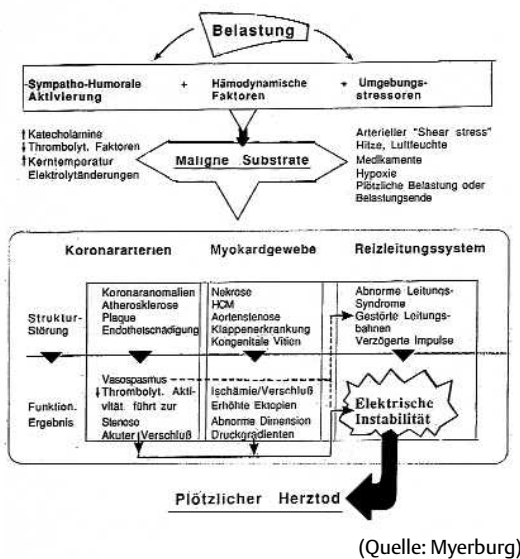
Belastung

Sympatho-Humorale Aktivierung + Hämodynamische Faktoren + Umgebungsstressoren

↑ Katecholamine
↓ Thrombolyt. Faktoren
↑ Kerntemperatur
Elektrolytänderungen

Maligne Substrate

Arterieller "Shear stress"
Hitze, Luftfeuchte
Medikamente
Hypoxie
Plötzliche Belastung oder Belastungsende

Koronararterien | Myokardgewebe | Reizleitungssystem

Struktur-Störung

Koronaranomalien
Atherosklerose
Plaque
Endothelschädigung

Nekrose
HCM
Aortenstenose
Klappenerkrankung
Kongenitale Vitien

Abnorme Leitungs-Syndrome
Gestörte Leitungsbahnen
Verzögerte Impulse

Funktion. Ergebnis

Vasospasmus
↓ Thrombolyt. Aktivität führt zur Stenose
Akuter Verschluß

Ischämie/Verschluß
Erhöhte Ektopien
Abnorme Dimension
Druckgradienten

Elektrische Instabilität

Plötzlicher Herztod

(Quelle: Myerburg)